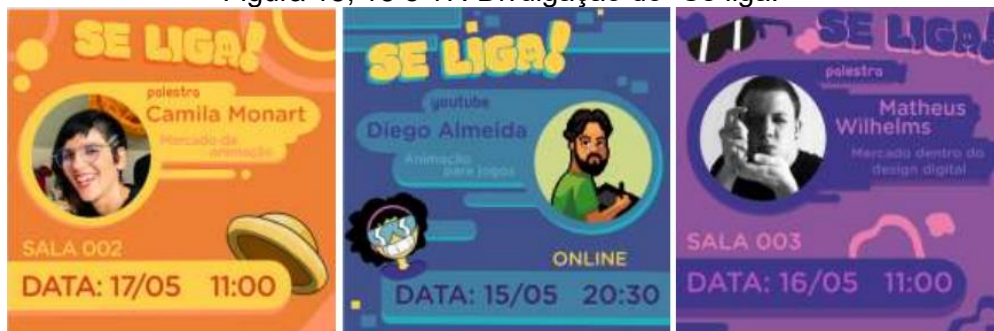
Figura 15, 16 e 17: Divulgação do "Se liga!"

SE LIGA!

palestra
Camila Monart
Mercado da animação

SALA 002
DATA: 17/05 11:00

SE LIGA!

youtube
Diego Almeida
Animação para jogos

ONLINE
DATA: 15/05 20:30

SE LIGA!

palestra
Matheus Wilhelms
Mercado dentro do design digital

SALA 003
DATA: 16/05 11:00